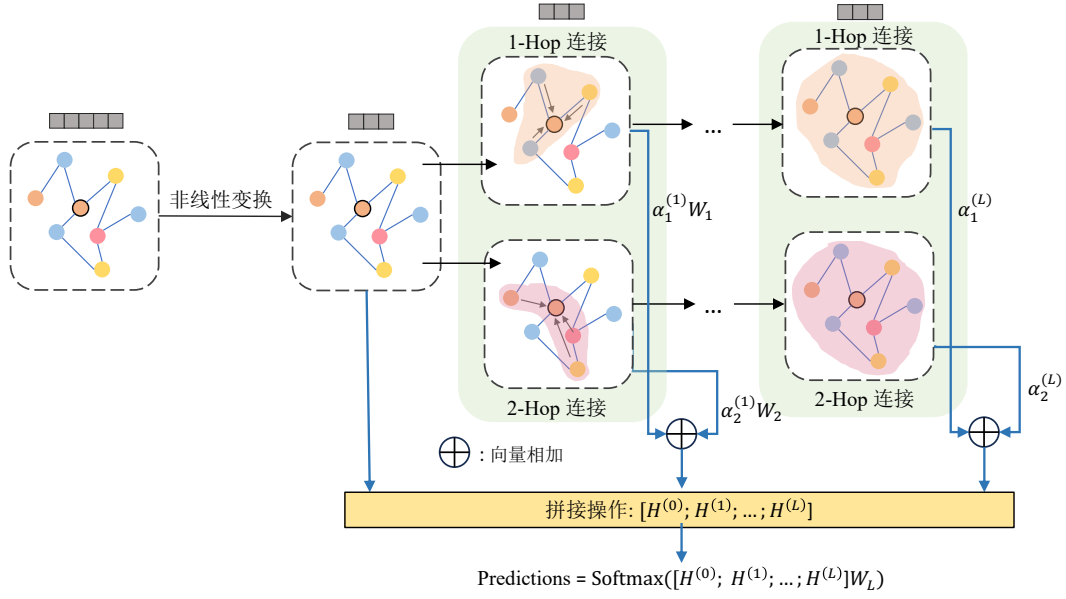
1-Hop 连接

1-Hop 连接

非线性变换

...

...

$\alpha_1^{(1)}W_1$

$\alpha_1^{(L)}$

$\alpha_2^{(L)}$

2-Hop 连接

$\alpha_2^{(1)}W_2$

2-Hop 连接

$\bigoplus$ : 向量相加

拼接操作: $[H^{(0)}; H^{(1)}; \ldots ; H^{(L)}]$

Predictions = Softmax($[H^{(0)};\ H^{(1)}; \ldots ; H^{(L)}]W_L$)